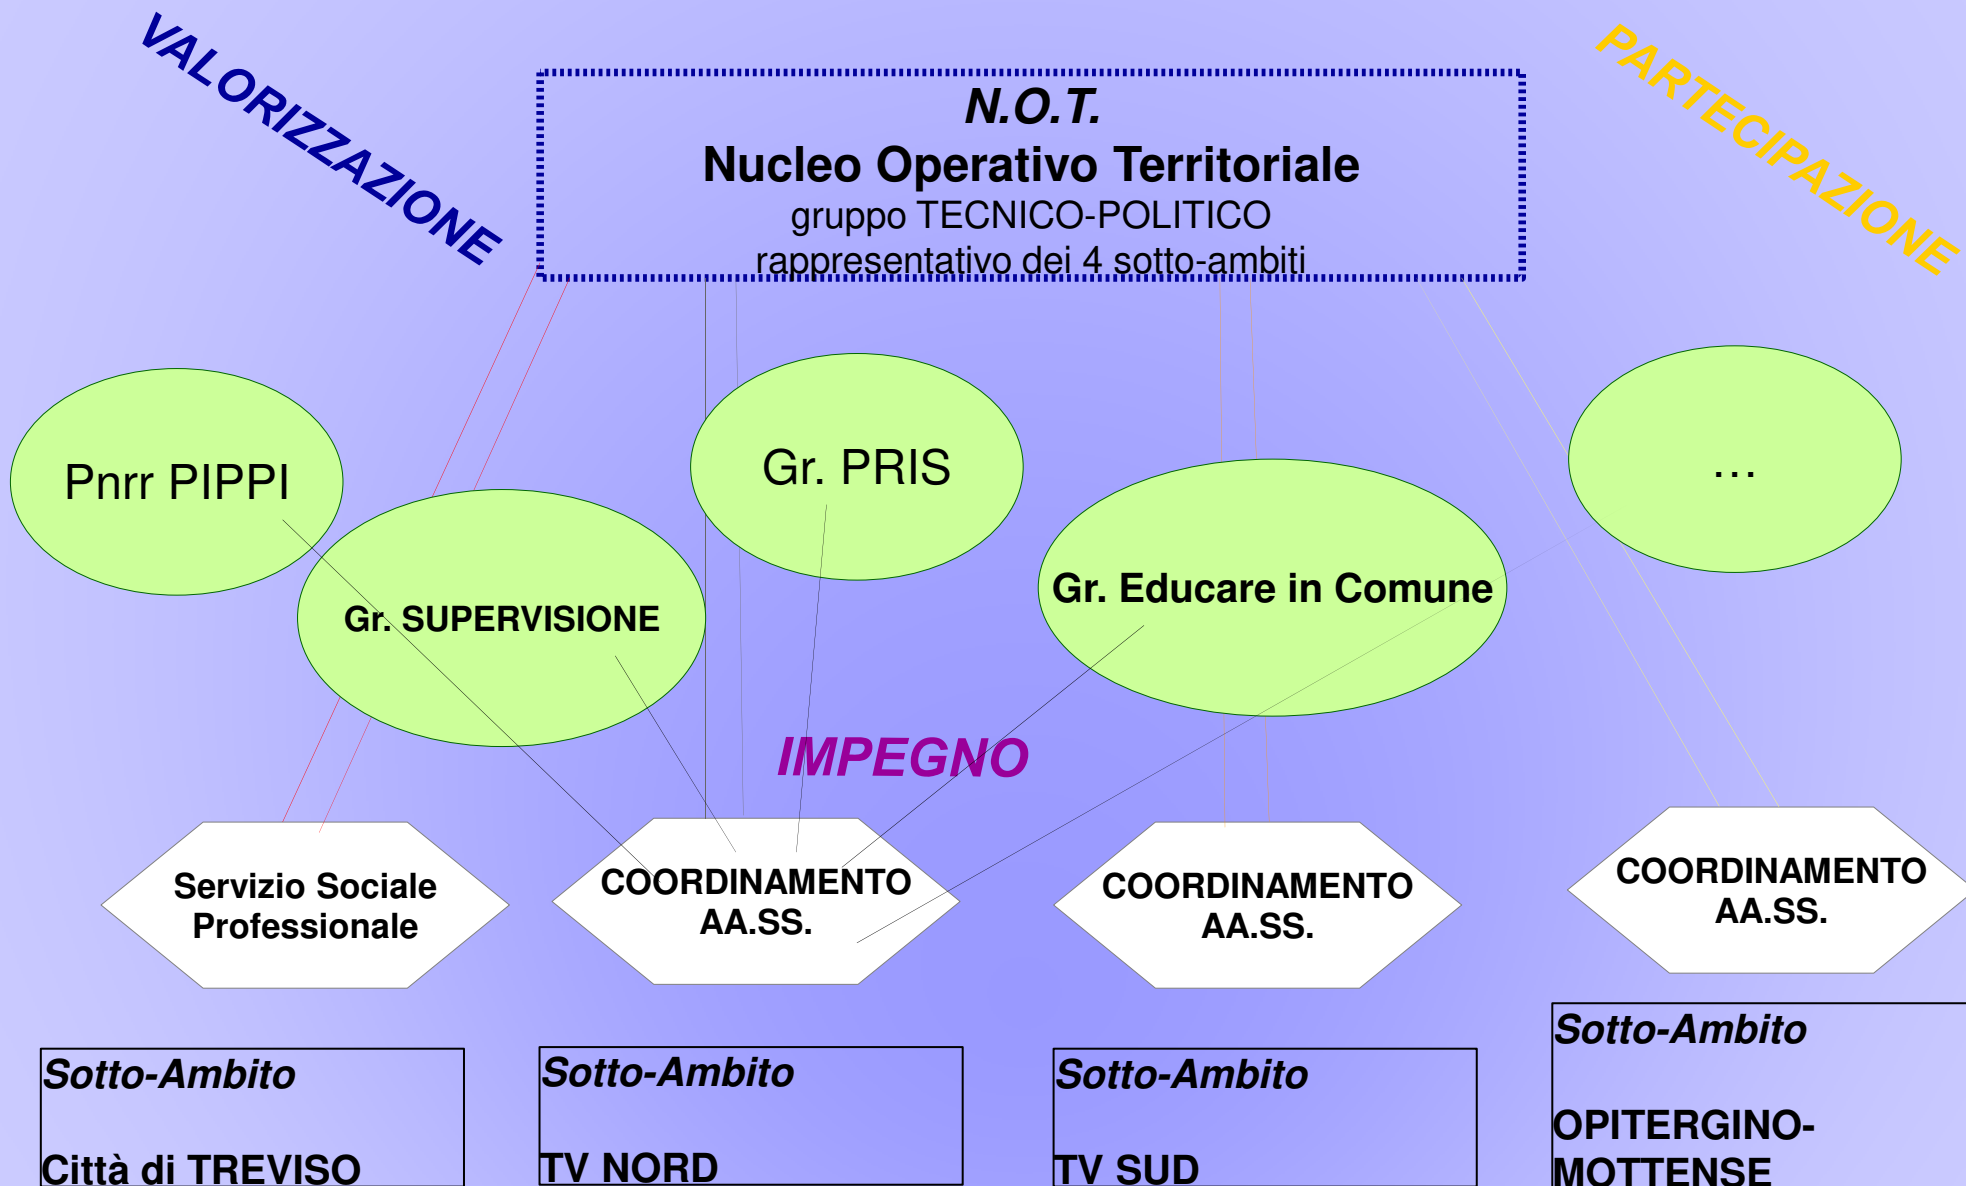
VALORIZZAZIONE

N.O.T.
Nucleo Operativo Territoriale
gruppo TECNICO-POLITICO
rappresentativo dei 4 sotto-ambiti

PARTECIPAZIONE

Pnrr PIPPI

Gr. PRIS

...

Gr. SUPERVISIONE

Gr. Educare in Comune

IMPEGNO

Servizio Sociale Professionale

COORDINAMENTO AA.SS.

COORDINAMENTO AA.SS.

COORDINAMENTO AA.SS.

Sotto-Ambito

Città di TREVISO

Sotto-Ambito

TV NORD

Sotto-Ambito

TV SUD

Sotto-Ambito

OPITERGINO-MOTTENSE